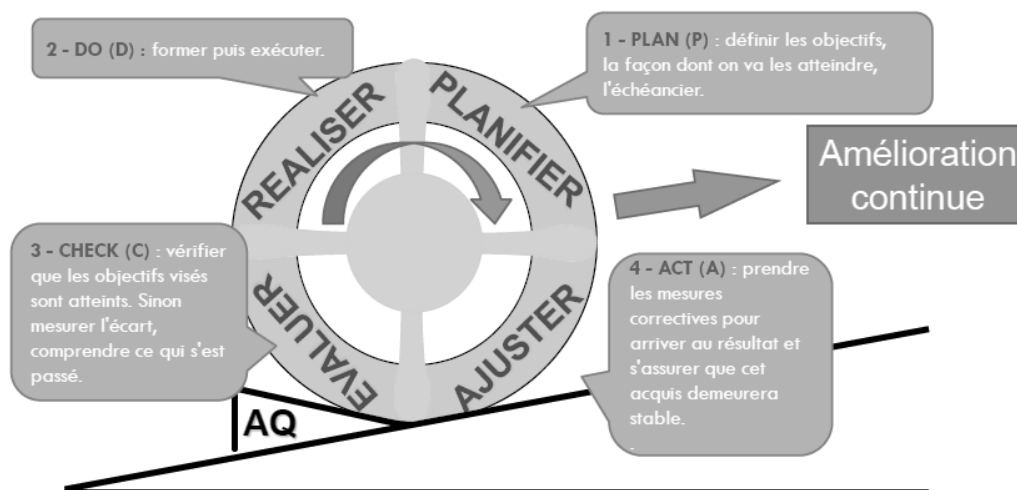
2 - DO (D) : former puis exécuter.

1 - PLAN (P) : définir les objectifs, la façon dont on va les atteindre, l'échéancier.

REALISER

PLANIFIER

Amélioration continue

3 - CHECK (C) : vérifier que les objectifs visés sont atteints. Sinon mesurer l'écart, comprendre ce qui s'est passé.

EVALUER

AJUSTER

4 - ACT (A) : prendre les mesures correctives pour arriver au résultat et s'assurer que cet acquis demeurera stable.

AQ